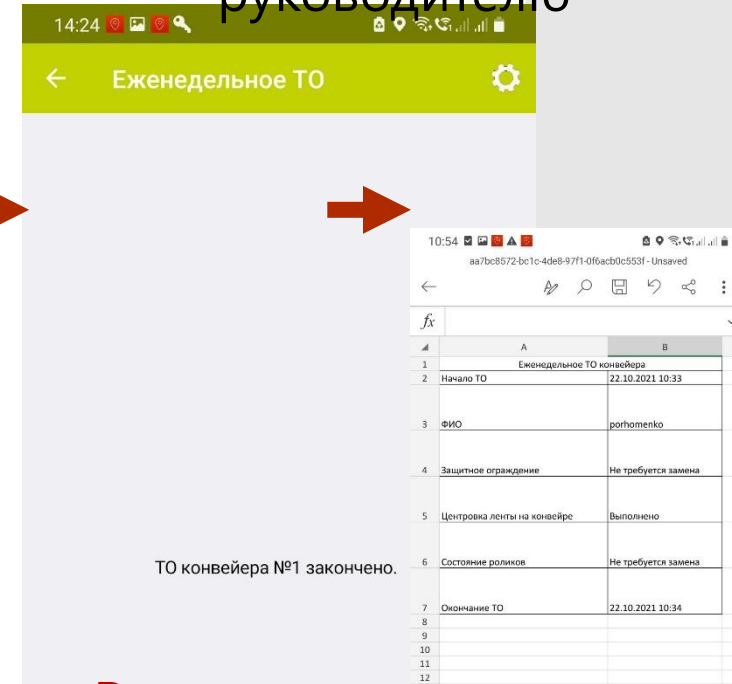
руководителю

14:24

← Еженедельное ТО

ТО конвейера №1закончено.

10:54

aa7bc8572-bc1c-4de8-97f1-0f6acb0c553f - Unsaved

$fx$

|  | A | B |
|---|---|---|
| 1 | Еженедельное ТО конвейера | |
| 2 | Начало ТО | 22.10.2021 10:33 |
| 3 | ФИО | porhomenko |
| 4 | Защитное ограждение | Не требуется замена |
| 5 | Центровка ленты на конвейре | Выполнено |
| 6 | Состояние роликов | Не требуется замена |
| 7 | Окончание ТО | 22.10.2021 10:34 |
| 8 | | |
| 9 | | |
| 10 | | |
| 11 | | |
| 12 | | |